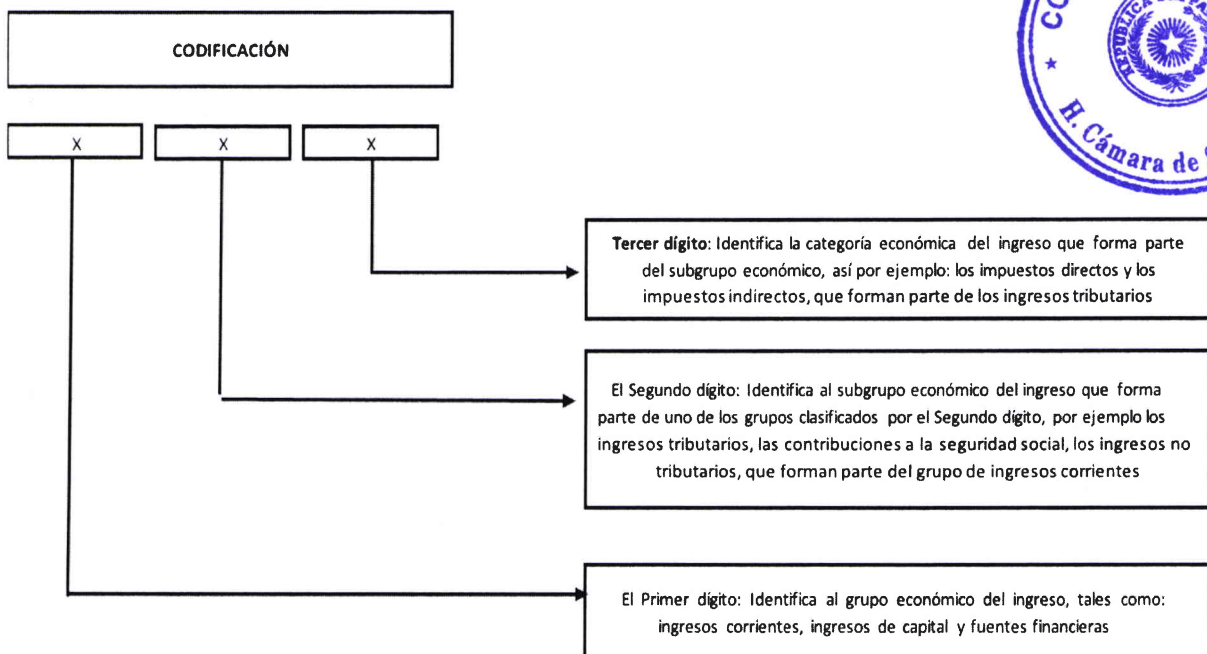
CODIFICACIÓN

X

X

X

Tercer dígito: Identifica la categoría económica del ingreso que forma parte del subgrupo económico, así por ejemplo: los impuestos directos y los impuestos indirectos, que forman parte de los ingresos tributarios

El Segundo dígito: Identifica al subgrupo económico del ingreso que forma parte de uno de los grupos clasificados por el Segundo dígito, por ejemplo los ingresos tributarios, las contribuciones a la seguridad social, los ingresos no tributarios, que forman parte del grupo de ingresos corrientes

El Primer dígito: Identifica al grupo económico del ingreso, tales como: ingresos corrientes, ingresos de capital y fuentes financieras

CO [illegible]
REPÚBLICA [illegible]
H. Cámara de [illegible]